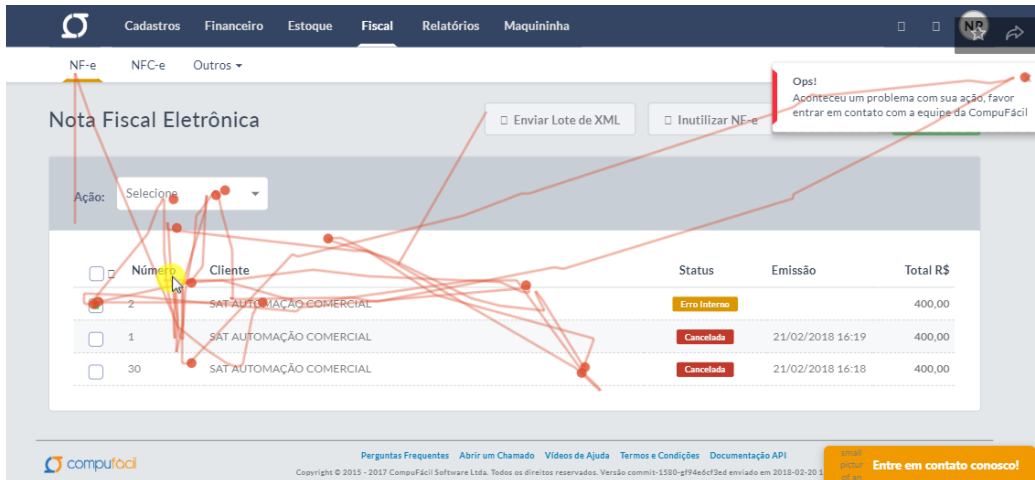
Cadastros Financeiro Estoque Fiscal Relatórios Maquininha

NR

NF-e NFC-e Outros

Ops!
Aconteceu um problema com sua ação, favor entrar em contato com a equipe da CompuFácil

Nota Fiscal Eletrônica

Enviar Lote de XML

Inutilizar NF-e

Ação: Selecione

| | Número | Cliente | Status | Emissão | Total R$ |
|---|---|---|---|---|---|
| | 2 | SAT AUTOMAÇÃO COMERCIAL | Erro Interno | | 400,00 |
| | 1 | SAT AUTOMAÇÃO COMERCIAL | Cancelada | 21/02/2018 16:19 | 400,00 |
| | 30 | SAT AUTOMAÇÃO COMERCIAL | Cancelada | 21/02/2018 16:18 | 400,00 |

compufácil

Perguntas Frequentes Abrir um Chamado Vídeos de Ajuda Termos e Condições Documentação API

Copyright © 2015 - 2017 CompuFácil Software Ltda. Todos os direitos reservados. Versão commit-1580-gf94e6cf3ed enviado em 2018-02-20 1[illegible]

small pictur of an

Entre em contato conosco!